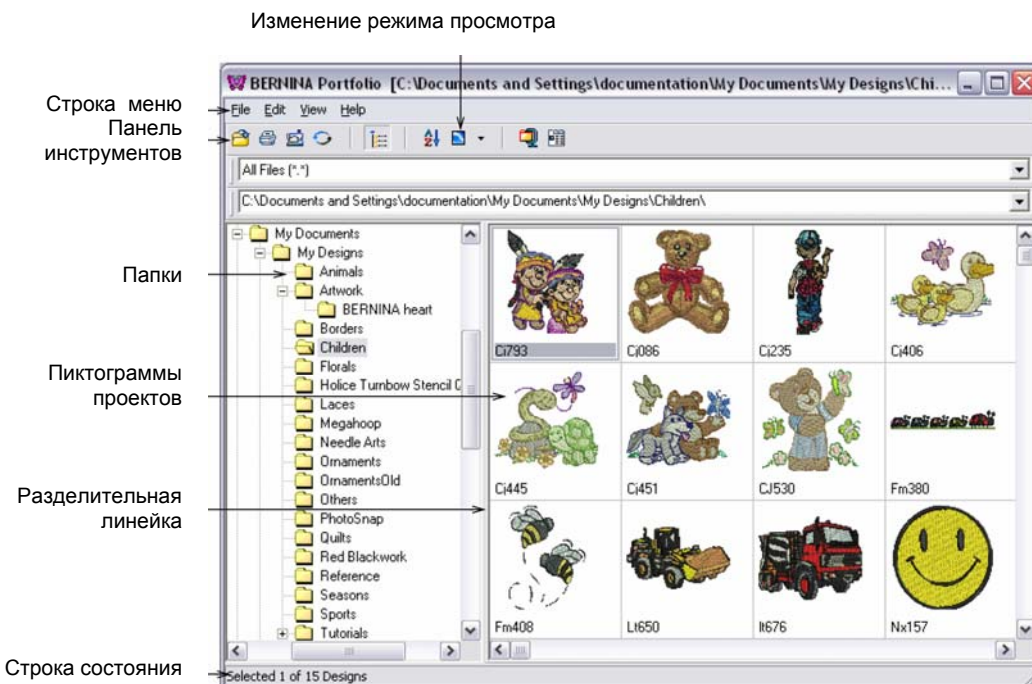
Изменение режима просмотра

BERNINA Portfolio [C:\Documents and Settings\documentation\My Documents\My Designs\Chi...

Строка меню
Панель инструментов

File Edit View Help

All Files (*.*)

C:\Documents and Settings\documentation\My Documents\My Designs\Children\

Папки

My Documents
My Designs
Animals
Artwork
BERNINA heart
Borders
Children
Florals
Holice Turnbow Stencil C
Laces
Megahoop
Needle Arts
Ornaments
OrnamentsOld
Others
PhotoSnap
Quilts
Red Blackwork
Reference
Seasons
Sports
Tutorials

Пиктограммы проектов

Разделительная линейка

Ci793
Cj086
Ci235
Ci406
Ci445
Ci451
CJ530
Fm380
Fm408
Lt650
lt676
Nx157

Строка состояния

Selected 1 of 15 Designs